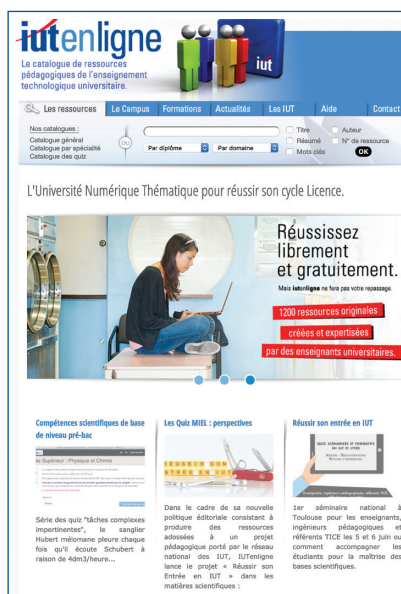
iutenligne

Le catalogue de ressources pédagogiques de l'enseignement technologique universitaire.

iut

Les ressources | Le Campus | Formations | Actualités | Les IUT | Aide | Contact

Nos catalogues :
Catalogue général
Catalogue par spécialité
Catalogue des quiz

ou

Par diplôme
Par domaine

Titre
Résumé
Mots clés
Auteur
N° de ressource
OK

L'Université Numérique Thématique pour réussir son cycle Licence.

Réussissez librement et gratuitement.

Mais iutenligne ne fera pas votre repassage.

1200 ressources originales
créées et expertisées
par des enseignants universitaires.

Compétences scientifiques de base de niveau pré-bac

Série des quiz "tâches complexes impertinentes", le sanglier Hubert mélomane pleure chaque fois qu'il écoute Schubert à raison de 4dm3/heure...

Les Quiz MIEL : perspectives

Dans le cadre de sa nouvelle politique éditoriale consistant à produire des ressources adossées à un projet pédagogique porté par le réseau national des IUT, IUTenligne lance le projet « Réussir son Entrée en IUT » dans les matières scientifiques :

Réussir son entrée en IUT

1er séminaire national à Toulouse pour les enseignants, ingénieurs pédagogiques et référents TICE les 5 et 6 juin ou comment accompagner les étudiants pour la maîtrise des bases scientifiques.